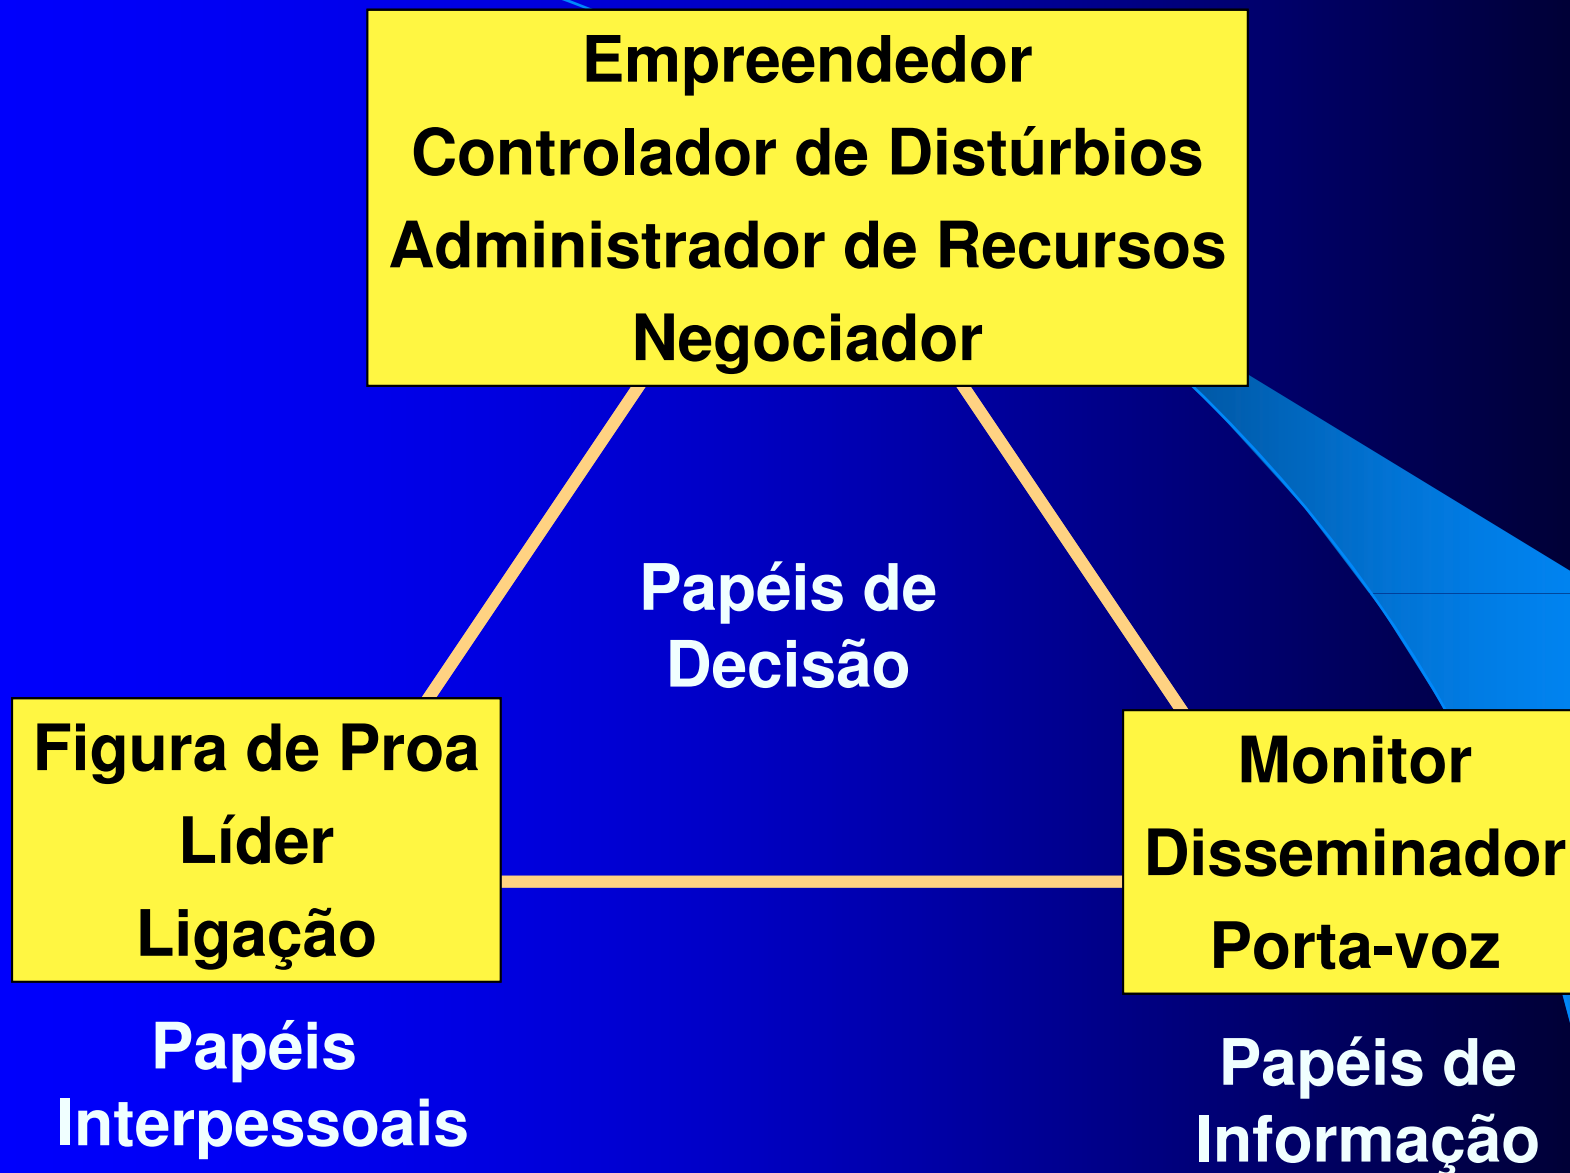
Empreendedor
Controlador de Distúrbios
Administrador de Recursos
Negociador

Papéis de Decisão

Figura de Proa
Líder
Ligação

Monitor
Disseminador
Porta-voz

Papéis Interpessoais

Papéis de Informação